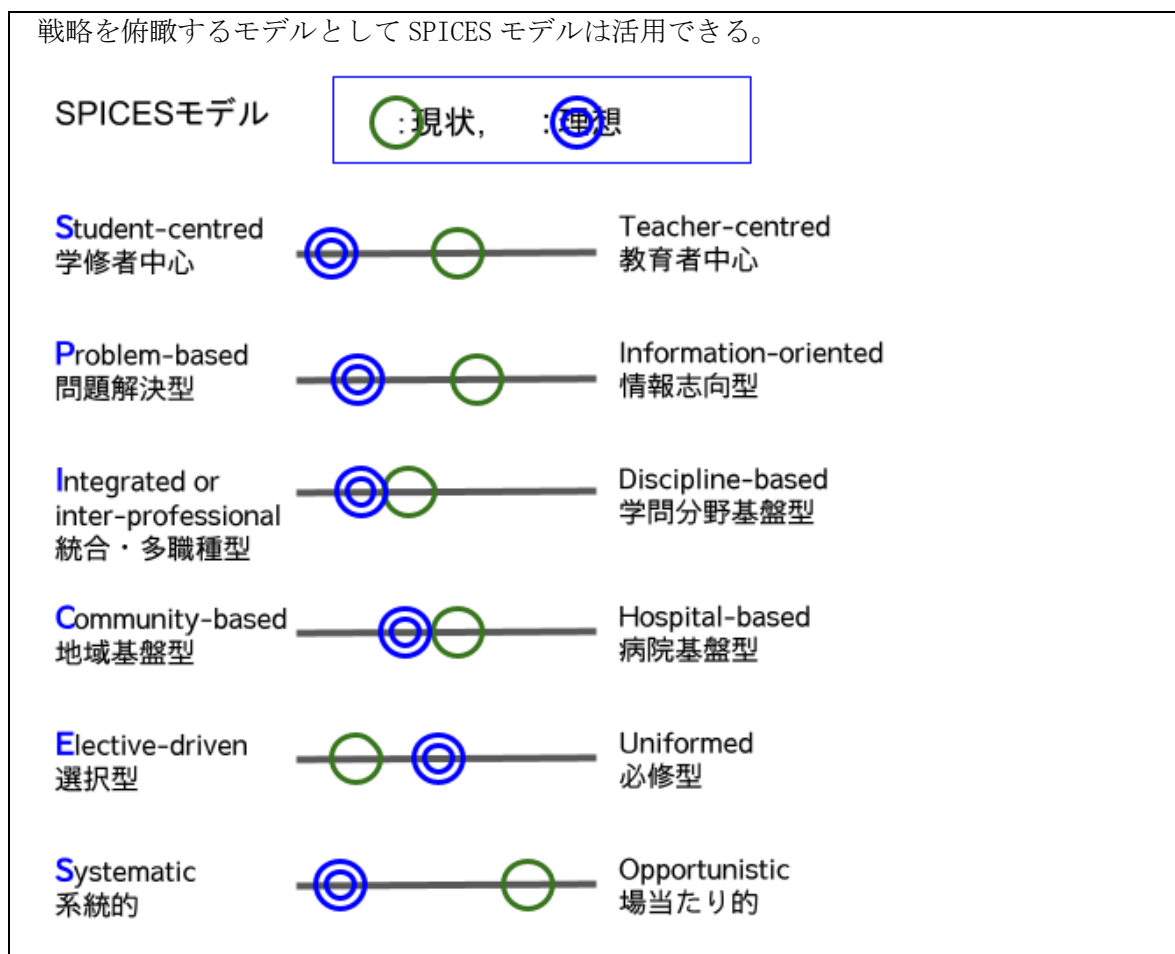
戦略を俯瞰するモデルとして SPICES モデルは活用できる。

SPICESモデル

:現状, :理想

Student-centred
学修者中心

Teacher-centred
教育者中心

Problem-based
問題解決型

Information-oriented
情報志向型

Integrated or inter-professional
統合・多職種型

Discipline-based
学問分野基盤型

Community-based
地域基盤型

Hospital-based
病院基盤型

Elective-driven
選択型

Uniformed
必修型

Systematic
系統的

Opportunistic
場当たり的